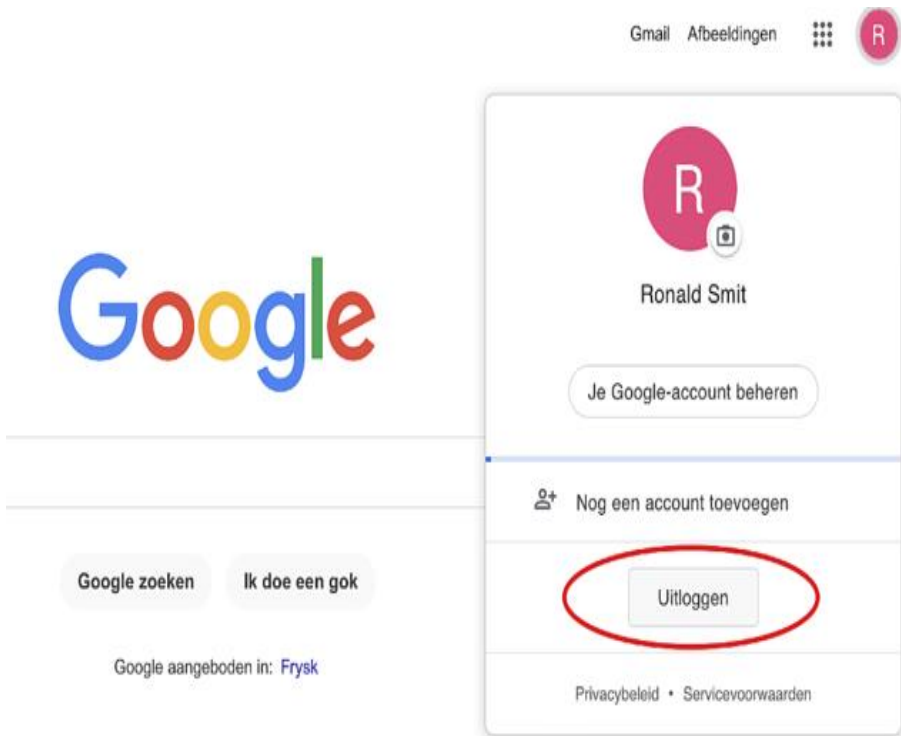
Gmail Afbeeldingen R

Google

R

Ronald Smit

Je Google-account beheren

Nog een account toevoegen

Uitloggen

Privacybeleid • Servicevoorwaarden

Google zoeken Ik doe een gok

Google aangeboden in: Frysk